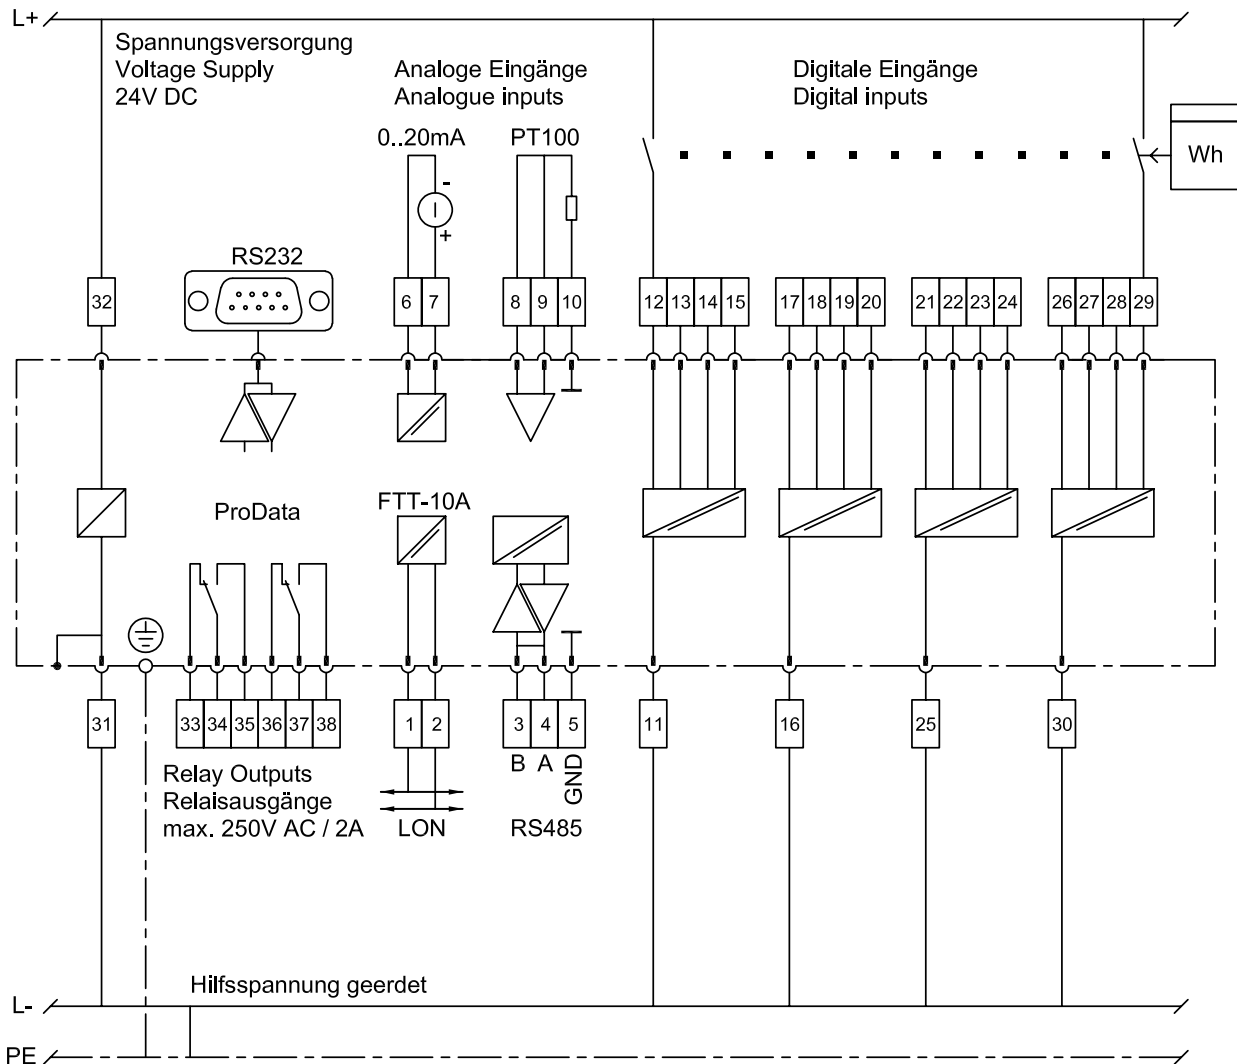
L+

Spannungsversorgung
Voltage Supply
24V DC

Analoge Eingänge
Analogue inputs

0..20mA

PT100

Digitale Eingänge
Digital inputs

Wh

RS232

32

6 7

8 9 10

12 13 14 15

17 18 19 20

21 22 23 24

26 27 28 29

ProData

FTT-10A

31

33 34 35 36 37 38

1 2

3 4 5

B A GND

11

16

25

30

Relay Outputs
Relaisausgänge
max. 250V AC / 2A

LON

RS485

Hilfsspannung geerdet

L-

PE